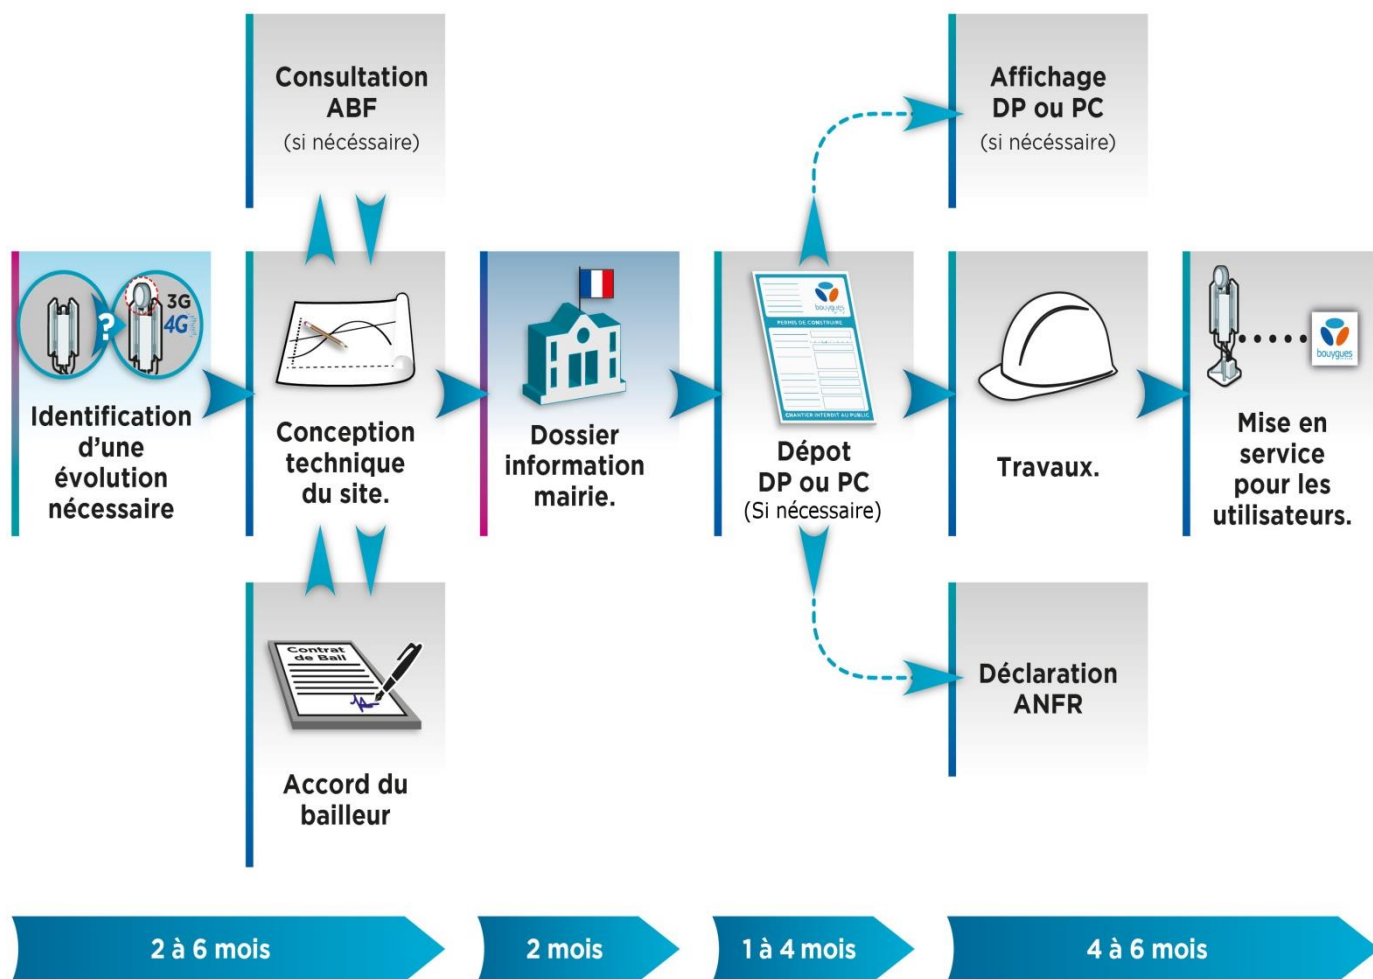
Consultation ABF
(si nécéssaire)

Affichage DP ou PC
(si nécéssaire)

3G
4G

Identification d'une évolution nécessaire

Conception technique du site.

Dossier information mairie.

PERMIS DE CONSTRUIRE
CHANTIER INTERDIT AU PUBLIC

Dépot DP ou PC
(Si nécéssaire)

Travaux.

Mise en service pour les utilisateurs.

Contrat de Bail

Accord du bailleur

Déclaration ANFR

2 à 6 mois

2 mois

1 à 4 mois

4 à 6 mois